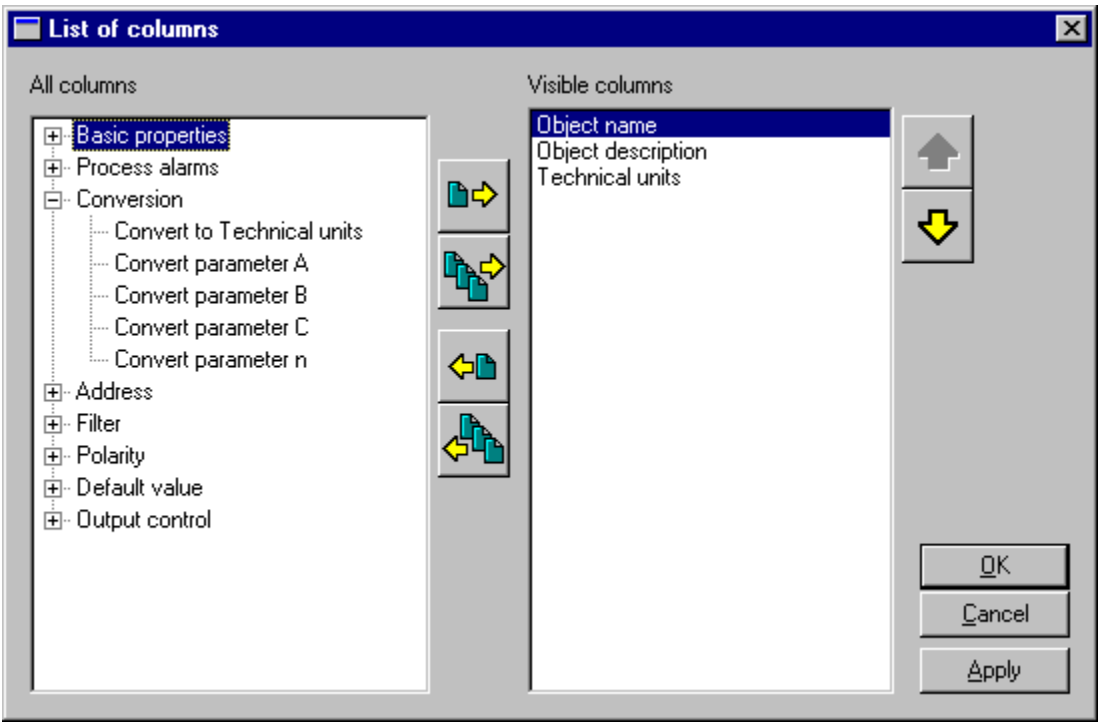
List of columns

All columns

Basic properties
Process alarms
Conversion
Convert to Technical units
Convert parameter A
Convert parameter B
Convert parameter C
Convert parameter n
Address
Filter
Polarity
Default value
Output control

Visible columns

Object name
Object description
Technical units

OK
Cancel
Apply